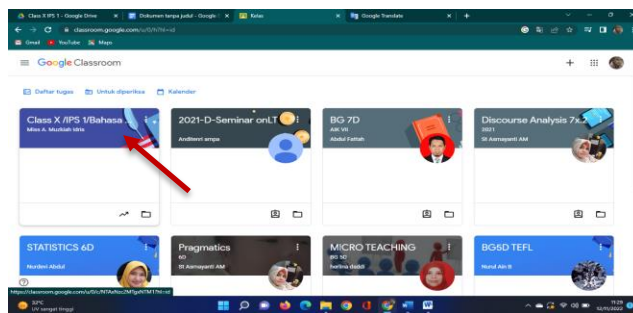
Class X IPS 1 - Google Drive
Dokumen tanpa judul - Google
Kelas
Google Translate
classroom.google.com/u/0/h?hl=id
Gmail
YouTube
Maps
Google Classroom
Daftar tugas
Untuk diperiksa
Kalender
Class X /IPS 1/Bahasa
Miss A. Muzlizah Idris
2021-D-Seminar onLT
Andilenni ampa
BG 7D
AIK VII
Abdul Fattah
Discourse Analysis 7x.2
2021
St Asmayanti AM
STATISTICS 6D
Nurdevi Abdul
Pragmatics
6D
St Asmayanti AM
MICRO TEACHING
BG 5D
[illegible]
BG5D TEFL
Nurul Ain B
https://classroom.google.com/u/0/c/NTAxNzc2MTgxNTM1?hl=id
30°C
UV sangat tinggi
11:29
12/05/2022